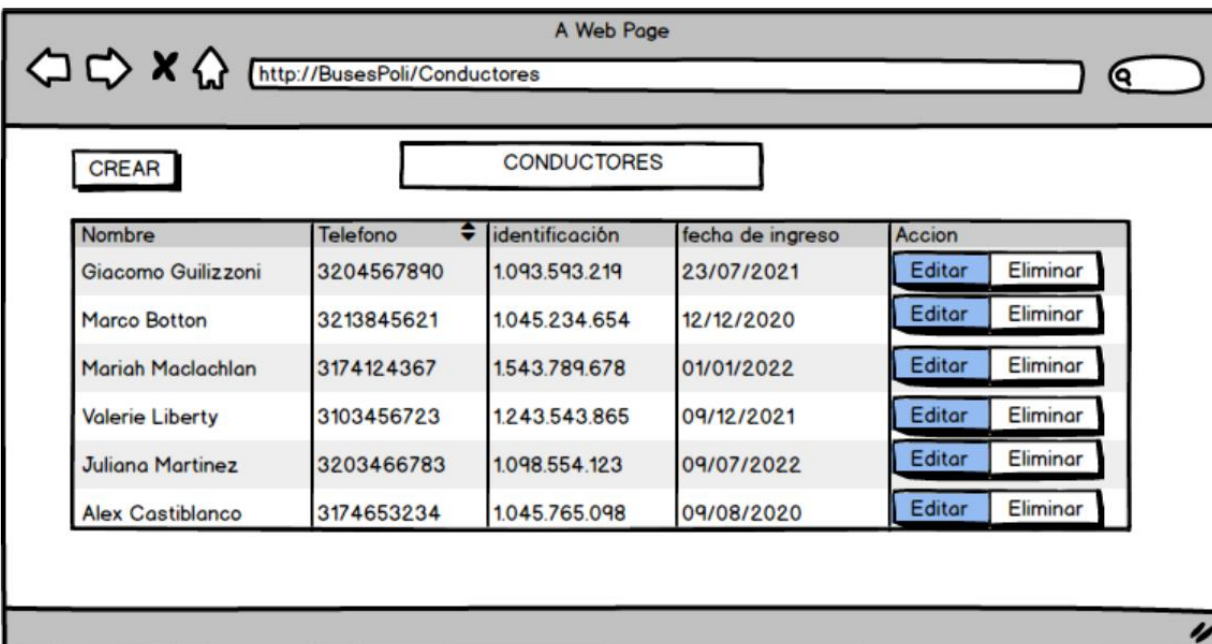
A Web Page

http://BusesPoli/Conductores

CREAR

CONDUCTORES

| Nombre | Telefono | identificación | fecha de ingreso | Accion |
|---|---|---|---|---|
| Giacomo Guilizzoni | 3204567890 | 1.093.593.219 | 23/07/2021 | Editar Eliminar |
| Marco Botton | 3213845621 | 1.045.234.654 | 12/12/2020 | Editar Eliminar |
| Mariah Maclachlan | 3174124367 | 1.543.789.678 | 01/01/2022 | Editar Eliminar |
| Valerie Liberty | 3103456723 | 1.243.543.865 | 09/12/2021 | Editar Eliminar |
| Juliana Martinez | 3203466783 | 1.098.554.123 | 09/07/2022 | Editar Eliminar |
| Alex Castiblanco | 3174653234 | 1.045.765.098 | 09/08/2020 | Editar Eliminar |